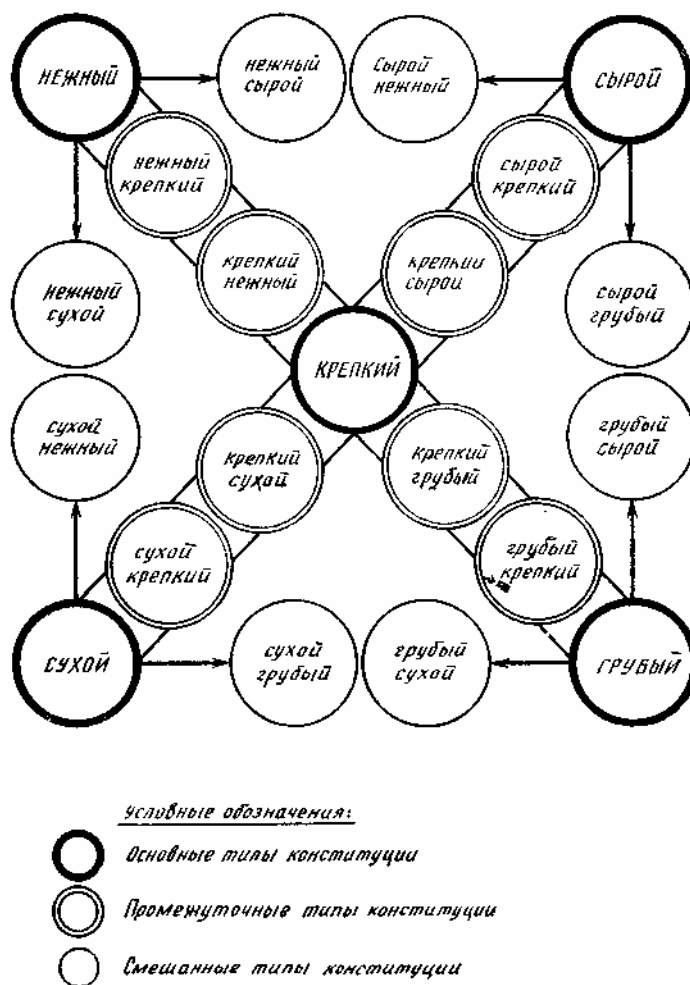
НЕЖНЫЙ

нежный сырой

Сырой нежный

СЫРОЙ

нежный крепкий

сырой крепкий

крепкий нежный

крепкий сырой

нежный сухой

сырой грубый

КРЕПКИЙ

сухой нежный

грубый сырой

крепкий сухой

крепкий грубый

сухой крепкий

грубый крепкий

СУХОЙ

сухой грубый

грубый сухой

ГРУБЫЙ

условные обозначения:

Основные типы конституции

Промежуточные типы конституции

Смешанные типы конституции